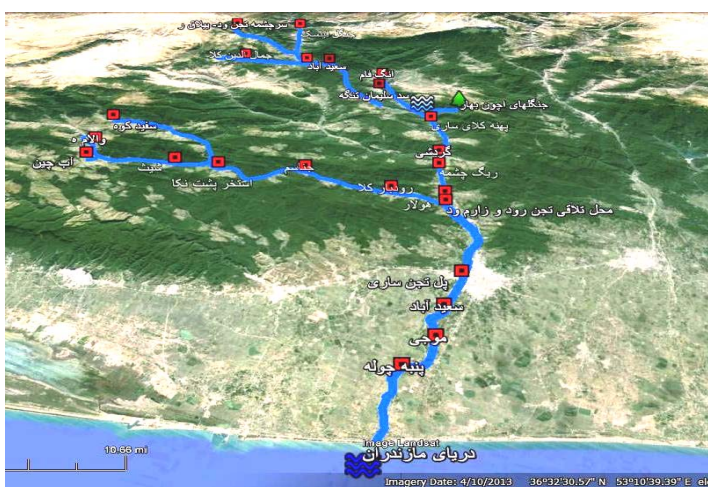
سرچشمه تجن رود- ییلاق ر
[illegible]
سعید آباد
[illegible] کلا
انگاتم
جنگلهای اجون بهار
سد سلیمان تنگه
پهنه کلای ساری
سفید کوه
ولاوه
آب چین
شوش
استخر پشت نکا
قشم
روشار کلا
گرشی
ریگ چشمه
هولار
محل تلاقی تجن رود و زارم رود
پل تجن ساری
سعید آباد
موچی
پنبه چوله
دریای مازندران
10.66 mi
Image Landsat
Imagery Date: 4/10/2013
36°32'30.57" N
53°10'39.39" E